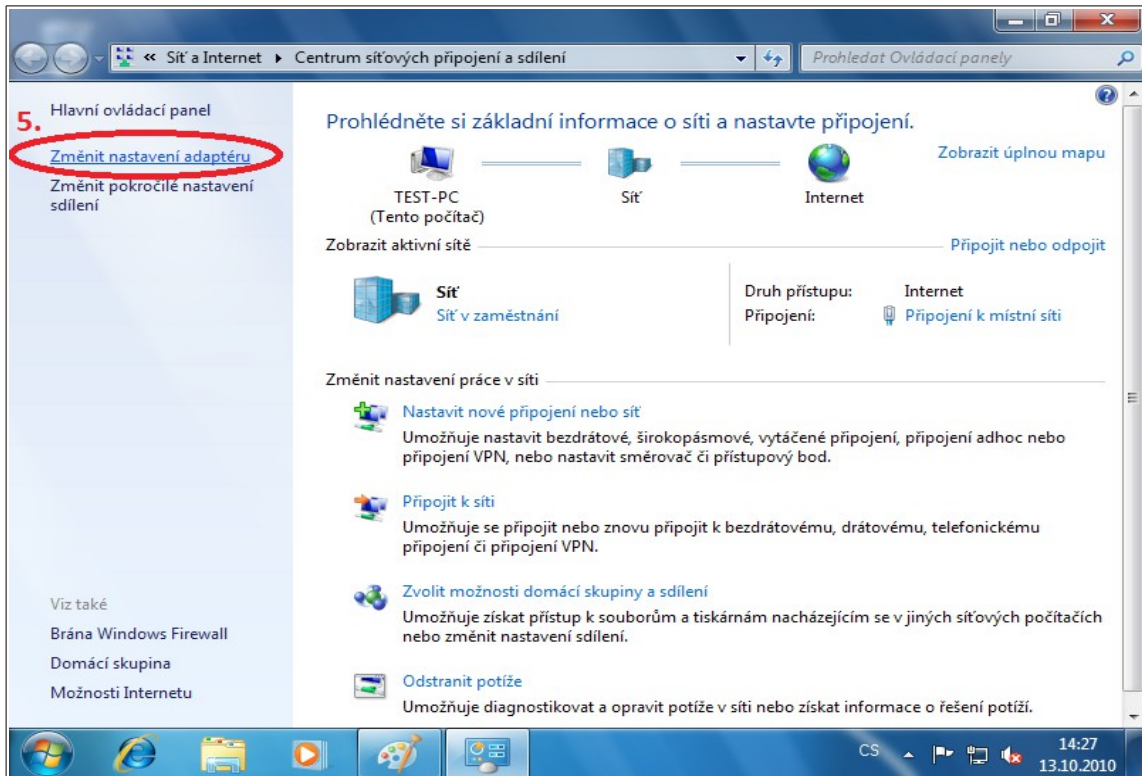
« Síť a Internet ▸ Centrum síťových připojení a sdílení

Prohledat Ovládací panely

Hlavní ovládací panel

5.

Změnit nastavení adaptéru

Změnit pokročilé nastavení sdílení

Prohlédněte si základní informace o síti a nastavte připojení.

Zobrazit úplnou mapu

TEST-PC
(Tento počítač)

Síť

Internet

Zobrazit aktivní sítě

Připojit nebo odpojit

Síť
Síť v zaměstnání

Druh přístupu: Internet
Připojení: Připojení k místní síti

Změnit nastavení práce v síti

Nastavit nové připojení nebo síť
Umožňuje nastavit bezdrátové, širokopásmové, vytáčené připojení, připojení adhoc nebo připojení VPN, nebo nastavit směrovač či přístupový bod.

Připojit k síti
Umožňuje se připojit nebo znovu připojit k bezdrátovému, drátovému, telefonickému připojení či připojení VPN.

Zvolit možnosti domácí skupiny a sdílení
Umožňuje získat přístup k souborům a tiskárnám nacházejícím se v jiných síťových počítačích nebo změnit nastavení sdílení.

Odstranit potíže
Umožňuje diagnostikovat a opravit potíže v síti nebo získat informace o řešení potíží.

Viz také

Brána Windows Firewall

Domácí skupina

Možnosti Internetu

CS

14:27
13.10.2010